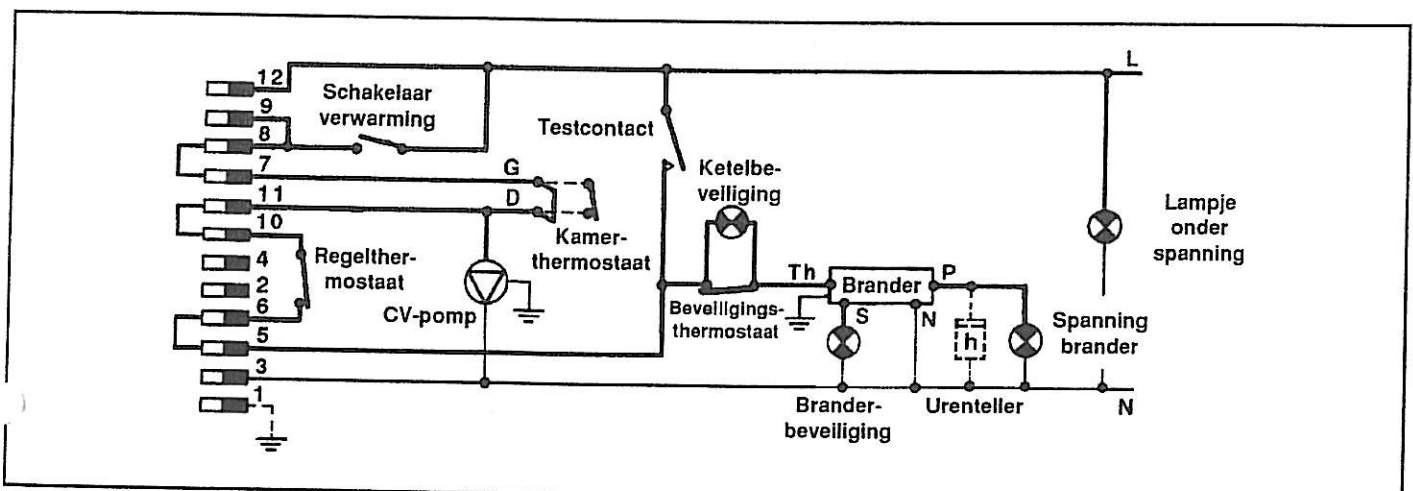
12
9
8
7
11
10
4
2
6
5
3
1

Schakelaar verwarming

Testcontact

L

G

D

Ketelbeveiliging

Kamerthermostaat

Regelthermostaat

CV-pomp

Lampje onder spanning

Th

Brander

P

Beveiligingsthermostaat

S

N

h

Spanning brander

Branderbeveiliging

Urenteller

N